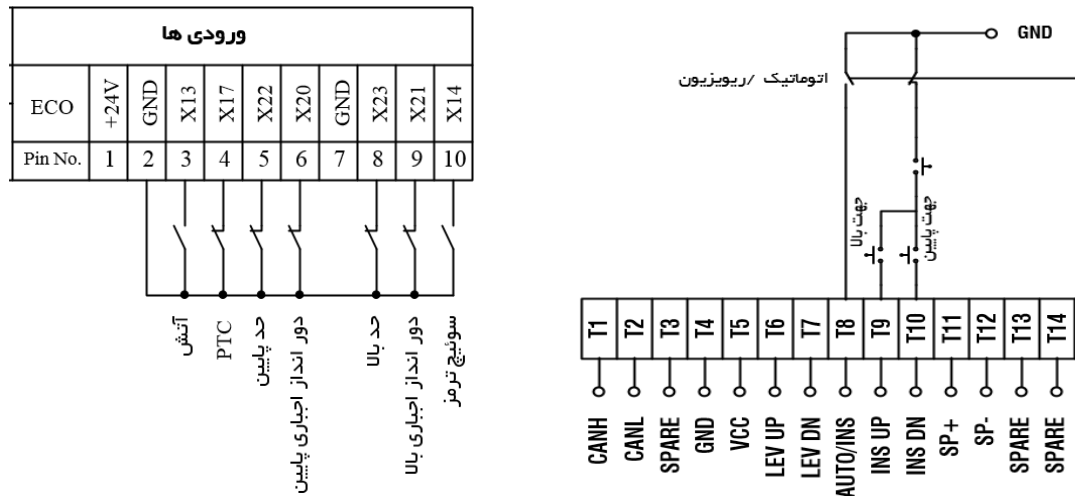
ورودی ها

| ECO | +24V | GND | X13 | X17 | X22 | X20 | GND | X23 | X21 | X14 |
|---|---|---|---|---|---|---|---|---|---|---|
| Pin No. | 1 | 2 | 3 | 4 | 5 | 6 | 7 | 8 | 9 | 10 |

آتش
PTC
حد پایین
دور انداز اجباری پایین
حد بالا
دور انداز اجباری بالا
سوئیچ ترمز

GND
اتوماتیک /رویزیون
جهت بالا
جهت پایین

| T1 | T2 | T3 | T4 | T5 | T6 | T7 | T8 | T9 | T10 | T11 | T12 | T13 | T14 |
|---|---|---|---|---|---|---|---|---|---|---|---|---|---|
| CANH | CANL | SPARE | GND | VCC | LEV UP | LEV DN | AUTO/INS | INS UP | INS DN | SP+ | SP- | SPARE | SPARE |